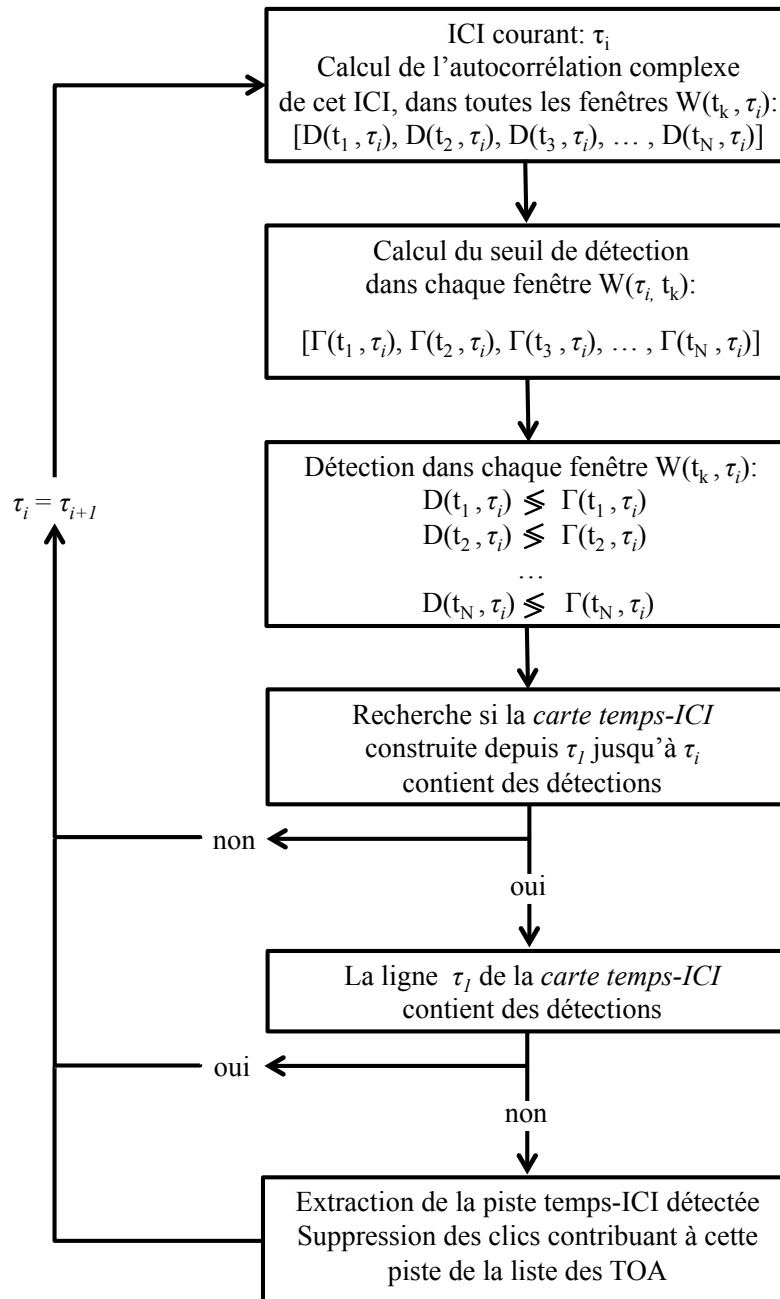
ICI courant: $\tau_i$
Calcul de l'autocorrélation complexe de cet ICI, dans toutes les fenêtres $W(t_k, \tau_i)$:
$[D(t_1, \tau_i), D(t_2, \tau_i), D(t_3, \tau_i), \ldots, D(t_N, \tau_i)]$

Calcul du seuil de détection dans chaque fenêtre $W(\tau_i, t_k)$:
$[\Gamma(t_1, \tau_i), \Gamma(t_2, \tau_i), \Gamma(t_3, \tau_i), \ldots, \Gamma(t_N, \tau_i)]$

$\tau_i = \tau_{i+1}$

Détection dans chaque fenêtre $W(t_k, \tau_i)$:
$D(t_1, \tau_i) \lessgtr \Gamma(t_1, \tau_i)$
$D(t_2, \tau_i) \lessgtr \Gamma(t_2, \tau_i)$
…
$D(t_N, \tau_i) \lessgtr \Gamma(t_N, \tau_i)$

Recherche si la *carte temps-ICI* construite depuis $\tau_1$ jusqu'à $\tau_i$ contient des détections

non

oui

La ligne $\tau_1$ de la *carte temps-ICI* contient des détections

oui

non

Extraction de la piste temps-ICI détectée
Suppression des clics contribuant à cette piste de la liste des TOA